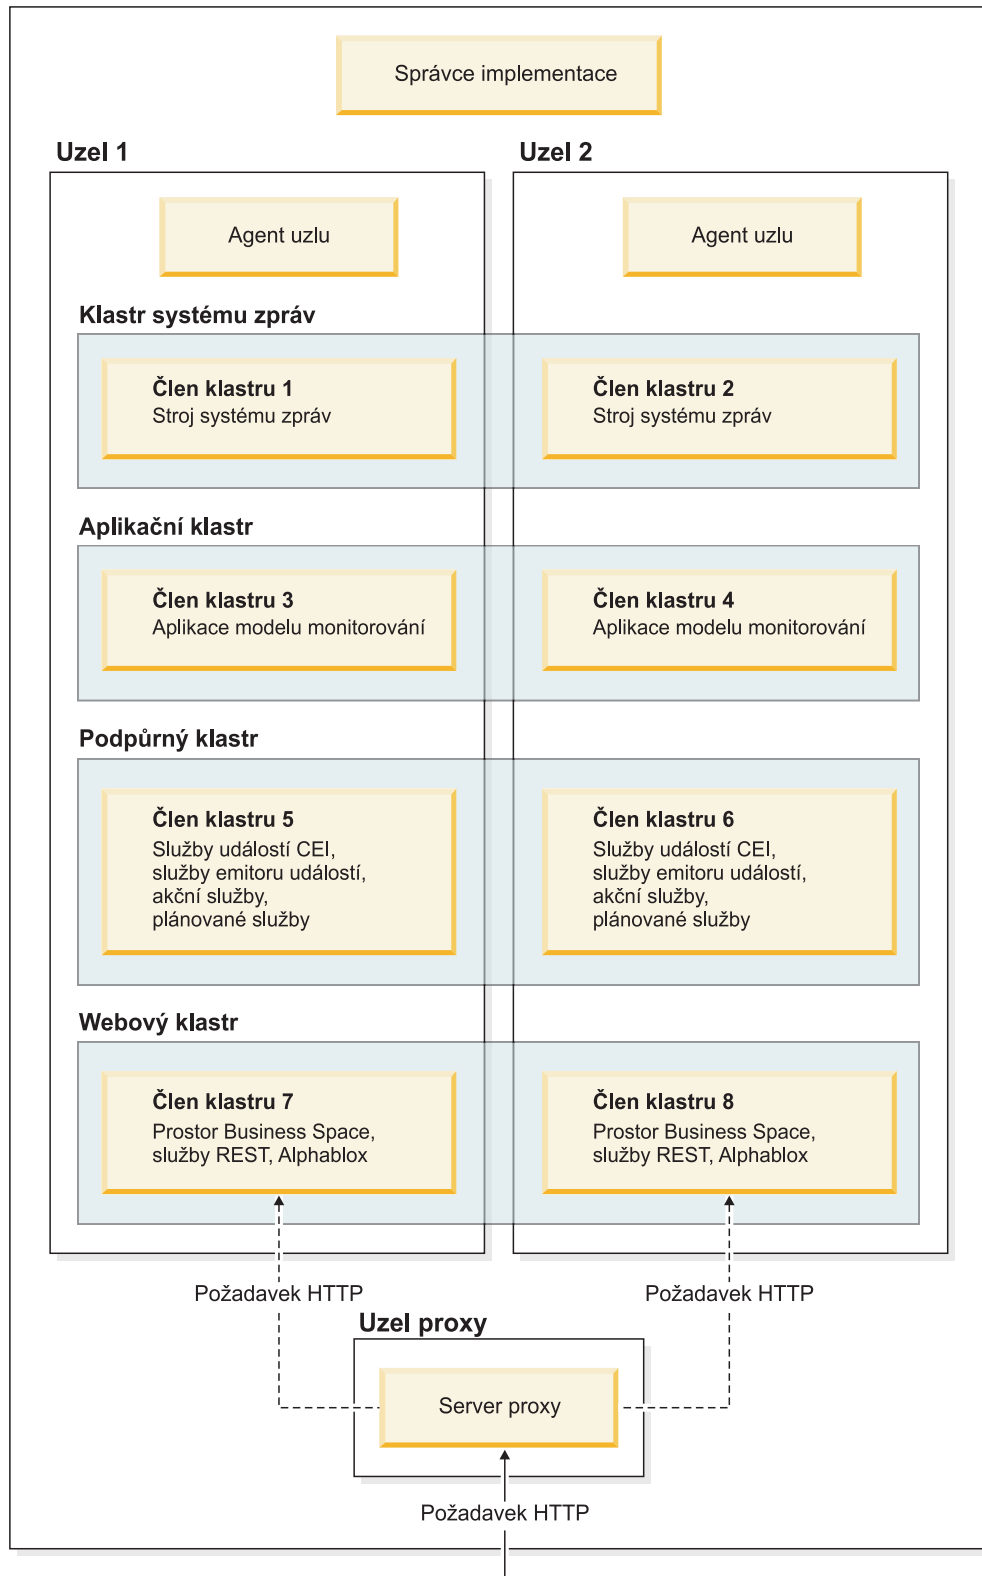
Správce implementace

Uzel 1

Uzel 2

Agent uzlu

Agent uzlu

Klastr systému zpráv

Člen klastru 1
Stroj systému zpráv

Člen klastru 2
Stroj systému zpráv

Aplikační klastr

Člen klastru 3
Aplikace modelu monitorování

Člen klastru 4
Aplikace modelu monitorování

Podpůrný klastr

Člen klastru 5
Služby událostí CEI, služby emitoru událostí, akční služby, plánované služby

Člen klastru 6
Služby událostí CEI, služby emitoru událostí, akční služby, plánované služby

Webový klastr

Člen klastru 7
Prostor Business Space, služby REST, Alphablox

Člen klastru 8
Prostor Business Space, služby REST, Alphablox

Požadavek HTTP

Požadavek HTTP

Uzel proxy

Server proxy

Požadavek HTTP